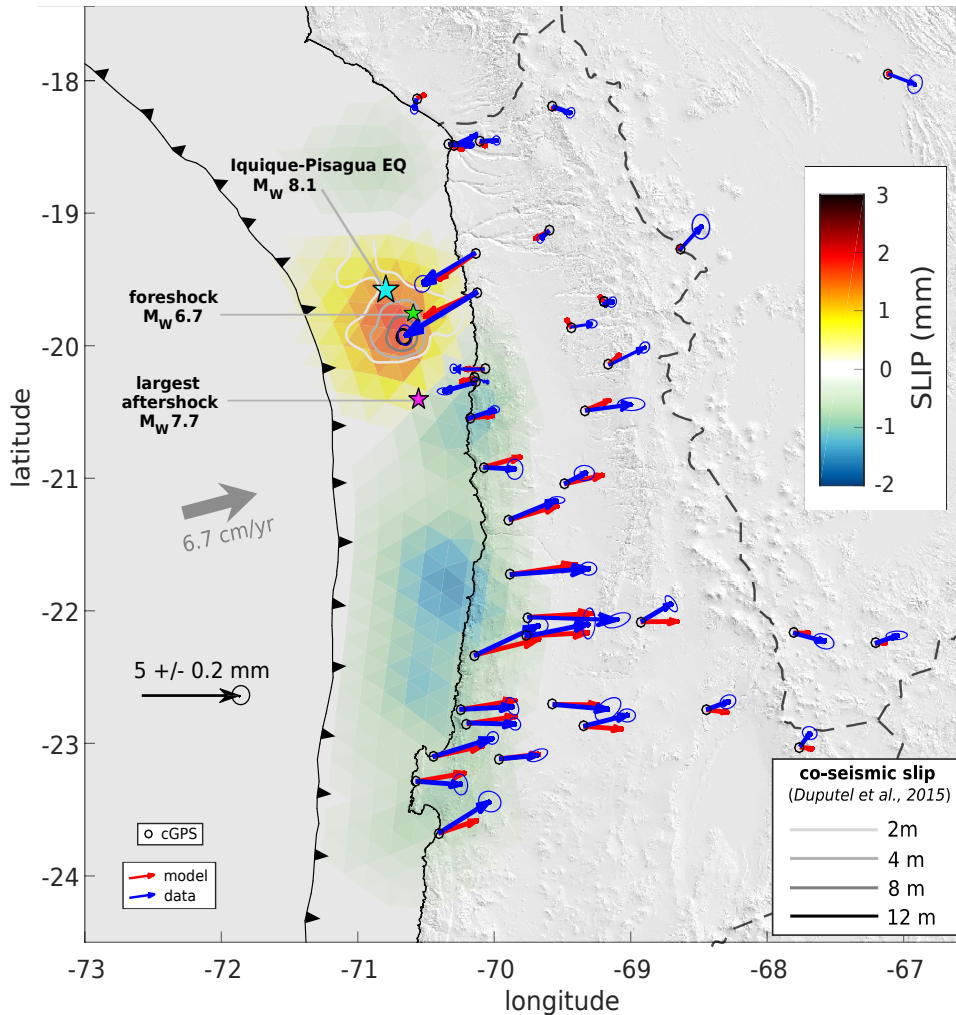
Iquique-Pisagua EQ
$M_W$ 8.1

foreshock
$M_W$ 6.7

largest
aftershock
$M_W$ 7.7

6.7 cm/yr

5 +/- 0.2 mm

cGPS

model
data

3
2
1
0
-1
-2
SLIP (mm)

co-seismic slip
(Duputel et al., 2015)
2m
4 m
8 m
12 m

-18
-19
-20
-21
-22
-23
-24
latitude

-73
-72
-71
-70
-69
-68
-67
longitude